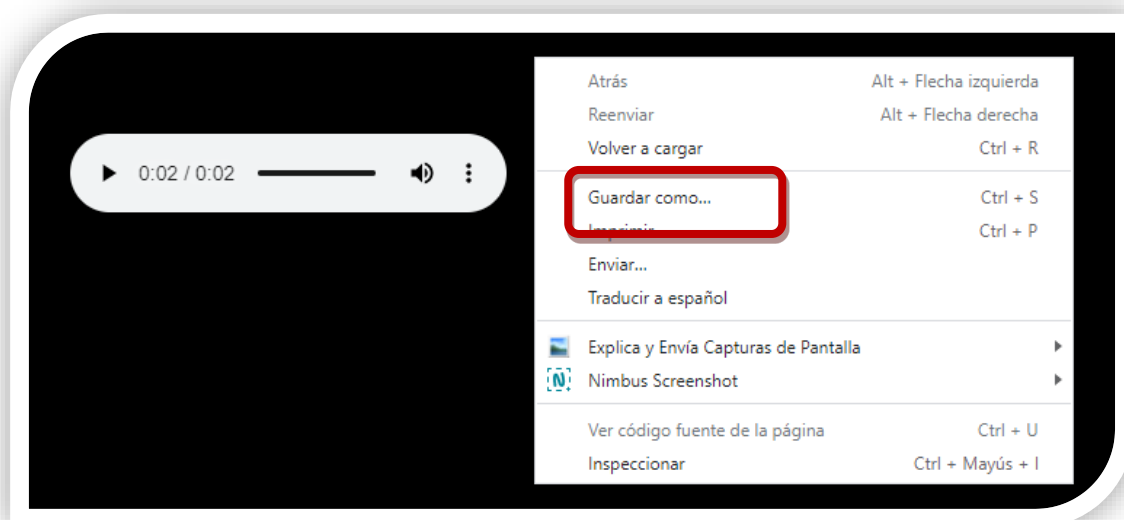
0:02 / 0:02

Atrás	Alt + Flecha izquierda
Reenviar	Alt + Flecha derecha
Volver a cargar	Ctrl + R
Guardar como...	Ctrl + S
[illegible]	Ctrl + P
Enviar...
Traducir a español
Explica y Envía Capturas de Pantalla
N Nimbus Screenshot
Ver código fuente de la página	Ctrl + U
Inspeccionar	Ctrl + Mayús + I